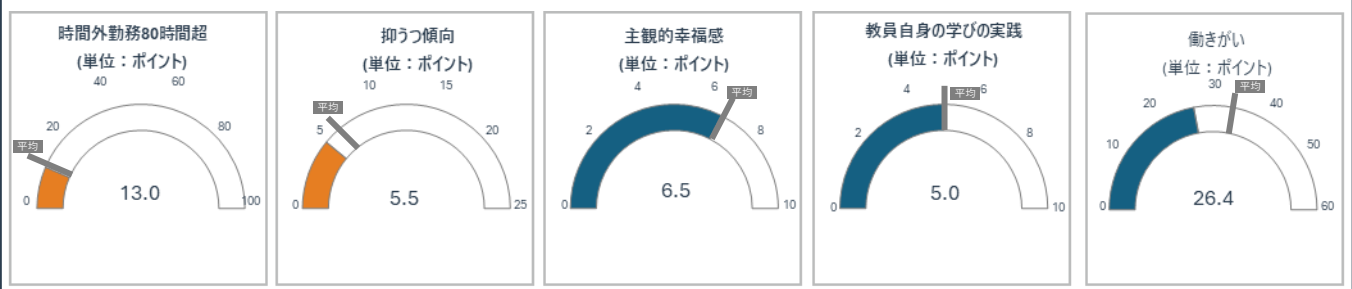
時間外勤務80時間超
(単位：ポイント)
0 20 40 60 80 100
平均
13.0

抑うつ傾向
(単位：ポイント)
0 5 10 15 20 25
平均
5.5

主観的幸福感
(単位：ポイント)
0 2 4 6 8 10
平均
6.5

教員自身の学びの実践
(単位：ポイント)
0 2 4 6 8 10
平均
5.0

働きがい
(単位：ポイント)
0 10 20 30 40 50 60
平均
26.4